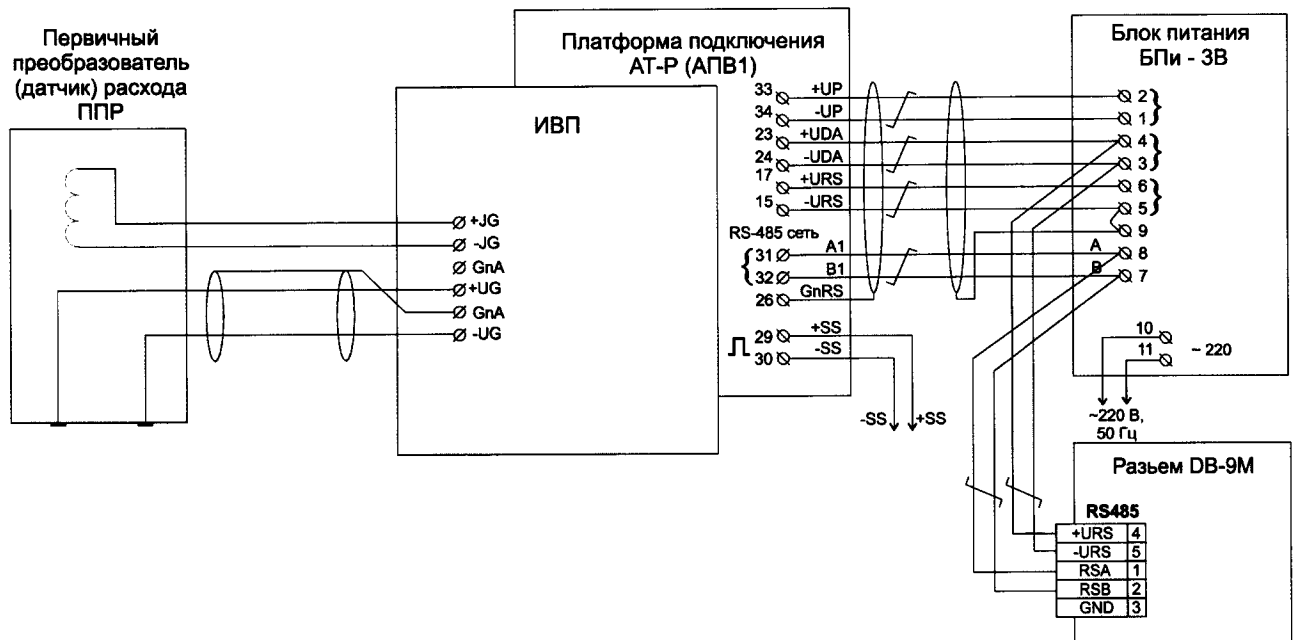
Первичный преобразователь (датчик) расхода ППР

Платформа подключения АТ-Р (АПВ1)

ИВП

+JG
-JG
GnA
+UG
GnA
-UG

33 +UP
34 -UP
23 +UDA
24 -UDA
17 +URS
15 -URS
RS-485 сеть
31 A1
32 B1
26 GnRS
29 +SS
30 -SS

-SS +SS

Блок питания БПи - 3В

2
1
4
3
6
5
9
A 8
B 7
10
11
~ 220

~220 В, 50 Гц

Разьем DB-9M

RS485

| +URS | 4 |
|---|---|
| -URS | 5 |
| RSA | 1 |
| RSB | 2 |
| GND | 3 |